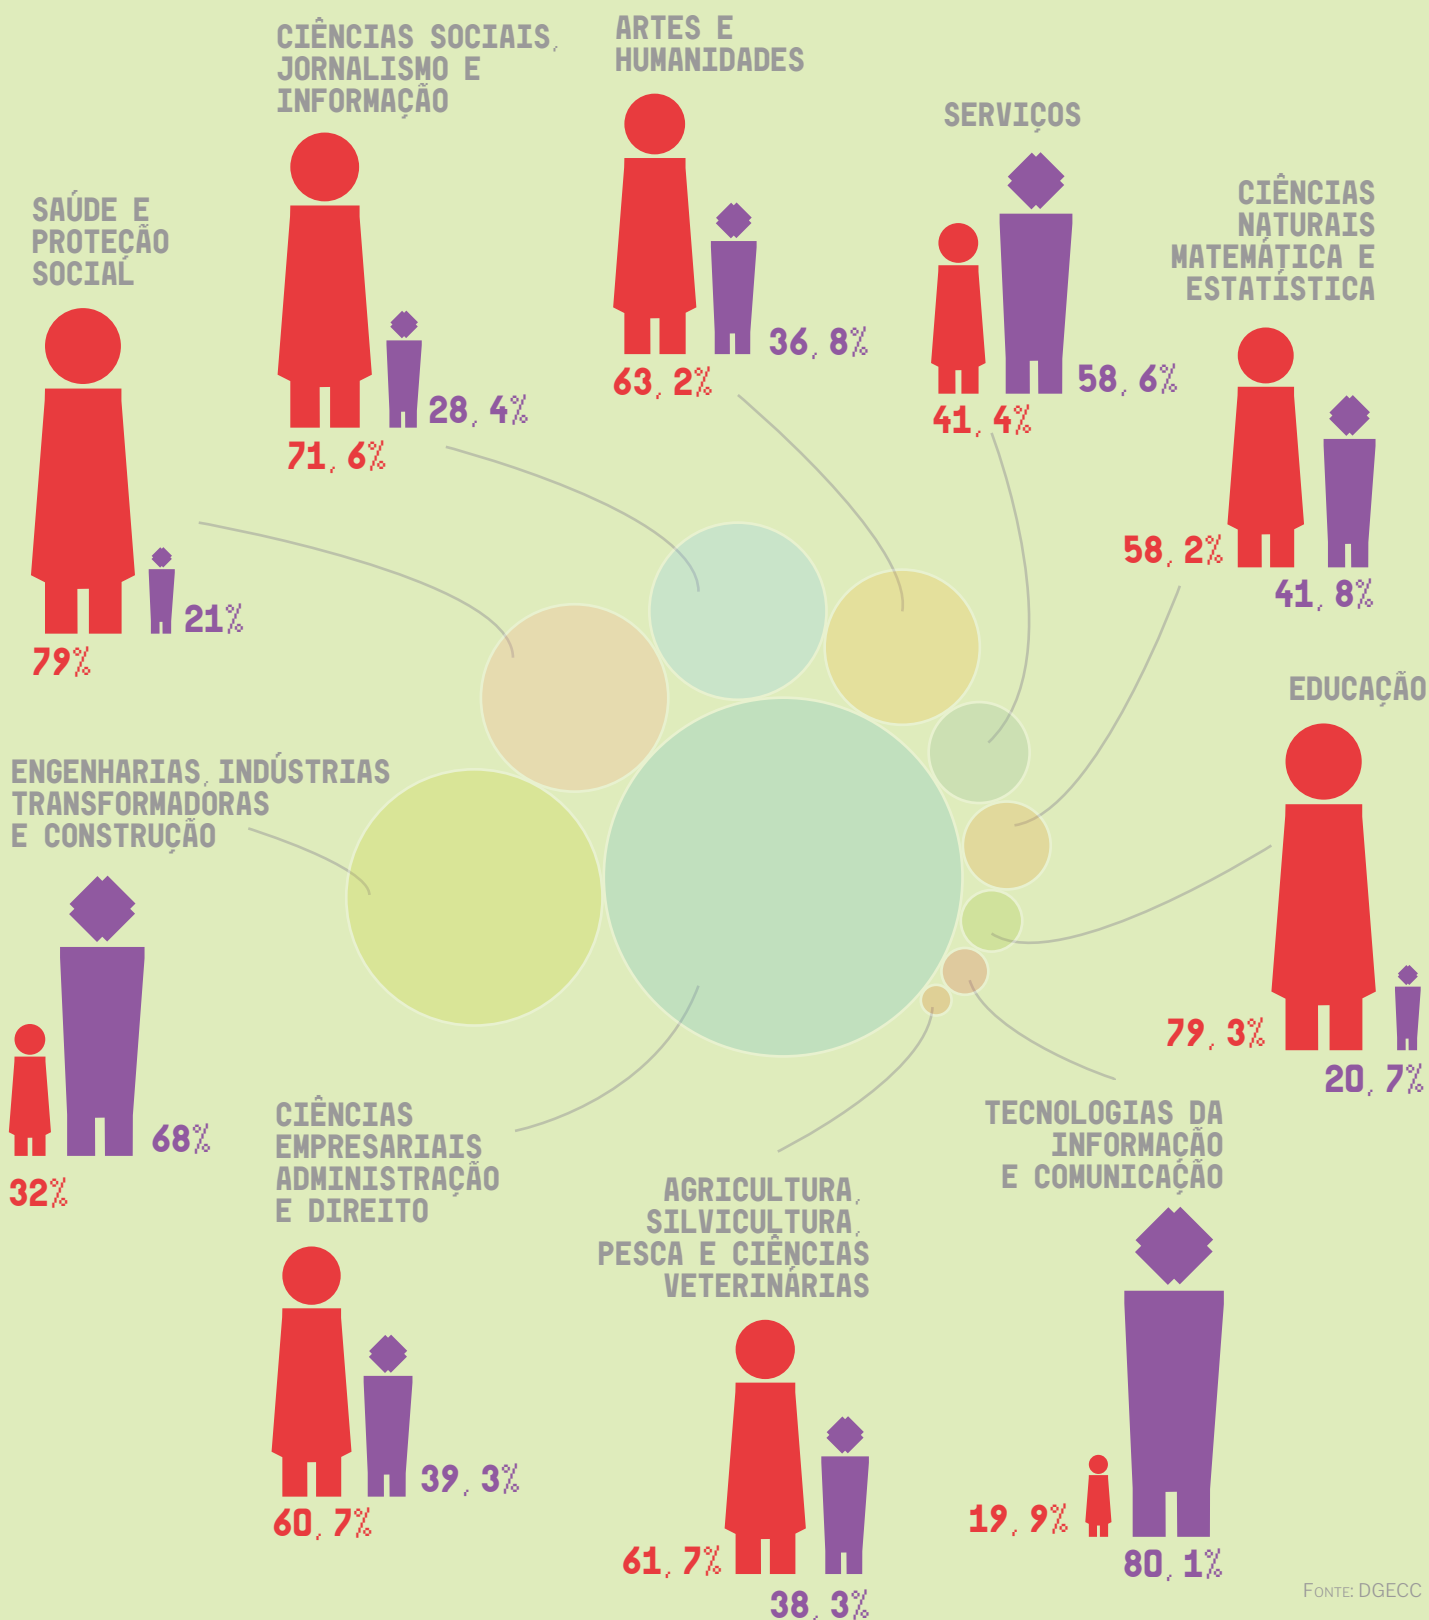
CIÊNCIAS SOCIAIS, JORNALISMO E INFORMAÇÃO

71,6%

28,4%

ARTES E HUMANIDADES

63,2%

36,8%

SERVIÇOS

41,4%

58,6%

SAÚDE E PROTEÇÃO SOCIAL

79%

21%

CIÊNCIAS NATURAIS MATEMÁTICA E ESTATÍSTICA

58,2%

41,8%

EDUCAÇÃO

79,3%

20,7%

ENGENHARIAS, INDÚSTRIAS TRANSFORMADORAS E CONSTRUÇÃO

32%

68%

CIÊNCIAS EMPRESARIAIS ADMINISTRAÇÃO E DIREITO

60,7%

39,3%

AGRICULTURA, SILVICULTURA, PESCA E CIÊNCIAS VETERINÁRIAS

61,7%

38,3%

TECNOLOGIAS DA INFORMAÇÃO E COMUNICAÇÃO

19,9%

80,1%

FONTE: DGECC